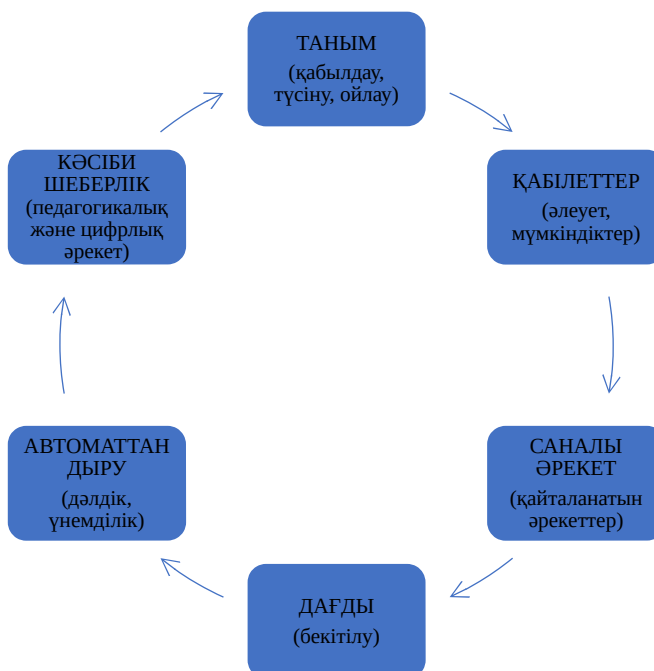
ТАНЫМ
(қабылдау, түсіну, ойлау)

ҚАБІЛЕТТЕР
(әлеует, мүмкіндіктер)

САНАЛЫ ӘРЕКЕТ
(қайталанатын әрекеттер)

ДАҒДЫ
(бекітілу)

АВТОМАТТАНДЫРУ
(дәлдік, үнемділік)

КӘСІБИ ШЕБЕРЛІК
(педагогикалық және цифрлық әрекет)